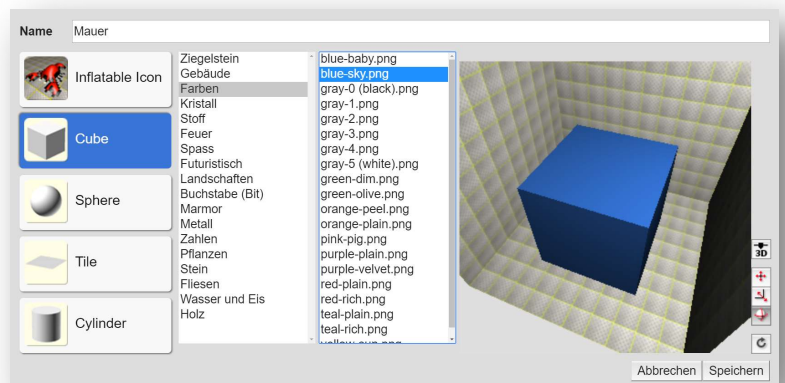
Name Mauer

Inflatable Icon
Cube
Sphere
Tile
Cylinder

Ziegelstein
Gebäude
Farben
Kristall
Stoff
Feuer
Spass
Futuristisch
Landschaften
Buchstabe (Bit)
Marmor
Metall
Zahlen
Pflanzen
Stein
Fliesen
Wasser und Eis
Holz

blue-baby.png
blue-sky.png
gray-0 (black).png
gray-1.png
gray-2.png
gray-3.png
gray-4.png
gray-5 (white).png
green-dim.png
green-olive.png
orange-peel.png
orange-plain.png
pink-pig.png
purple-plain.png
purple-velvet.png
red-plain.png
red-rich.png
teal-plain.png
teal-rich.png
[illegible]

3D

Abbrechen Speichern